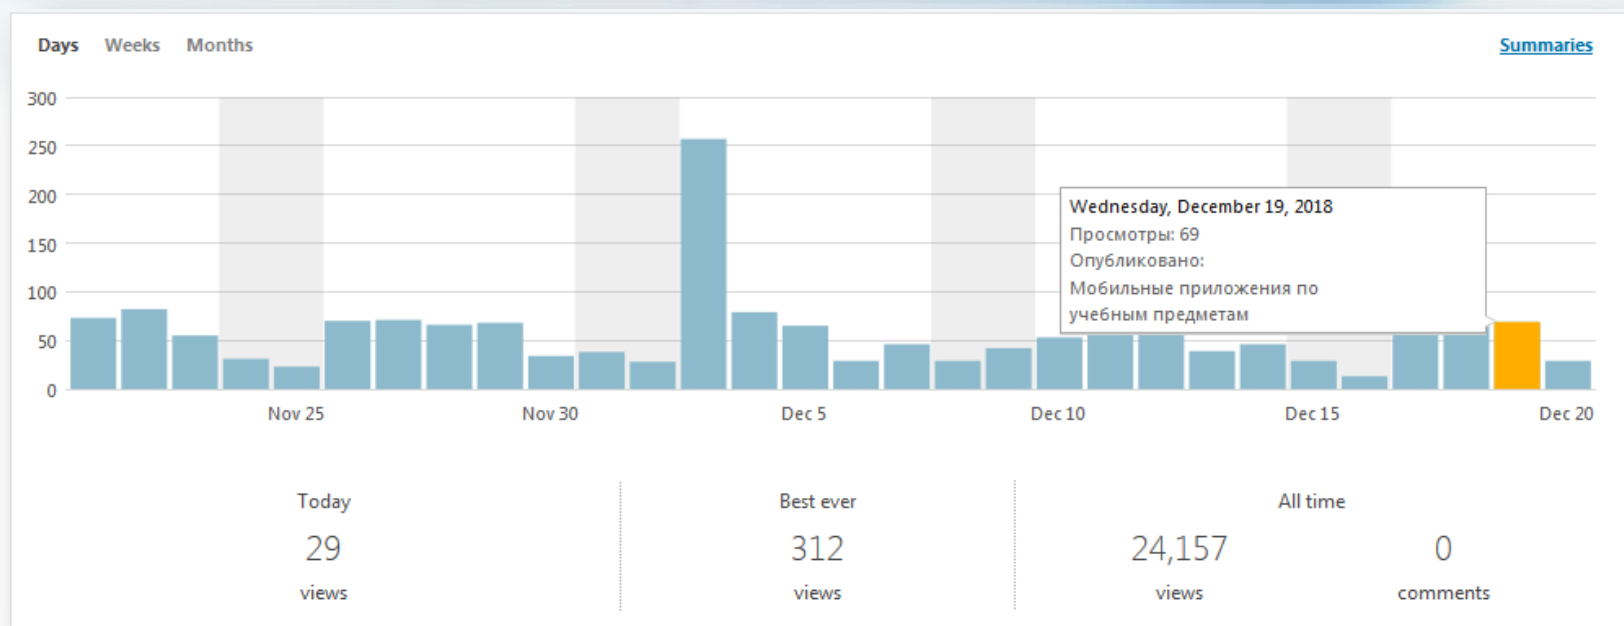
Days Weeks Months

Summaries

300
250
200
150
100
50
0

Wednesday, December 19, 2018
Просмотры: 69
Опубликовано:
Мобильные приложения по учебным предметам

Nov 25 Nov 30 Dec 5 Dec 10 Dec 15 Dec 20

Today
29
views

Best ever
312
views

All time
24,157
views

0
comments